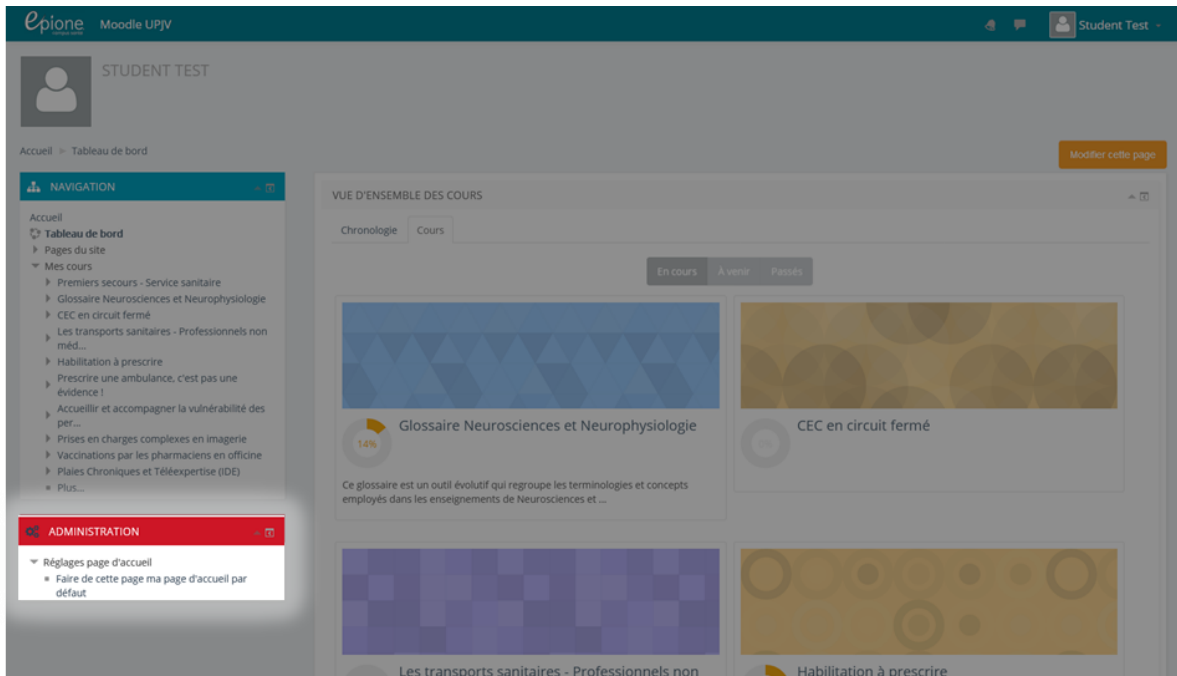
epione Moodle UPJV

Student Test

STUDENT TEST

Accueil ► Tableau de bord

Modifier cette page

NAVIGATION

Accueil
Tableau de bord
Pages du site
Mes cours
Premiers secours - Service sanitaire
Glossaire Neurosciences et Neurophysiologie
CEC en circuit fermé
Les transports sanitaires - Professionnels non méd...
Habilitation à prescrire
Prescrire une ambulance, c'est pas une évidence !
Accueillir et accompagner la vulnérabilité des per...
Prises en charges complexes en imagerie
Vaccinations par les pharmaciens en officine
Plaies Chroniques et Téléexpertise (IDE)
Plus...

ADMINISTRATION

Réglages page d'accueil
Faire de cette page ma page d'accueil par défaut

VUE D'ENSEMBLE DES COURS

Chronologie Cours

En cours À venir Passés

14%
Glossaire Neurosciences et Neurophysiologie

Ce glossaire est un outil évolutif qui regroupe les terminologies et concepts employés dans les enseignements de Neurosciences et ...

0%
CEC en circuit fermé

Les transports sanitaires - Professionnels non

Habilitation à prescrire